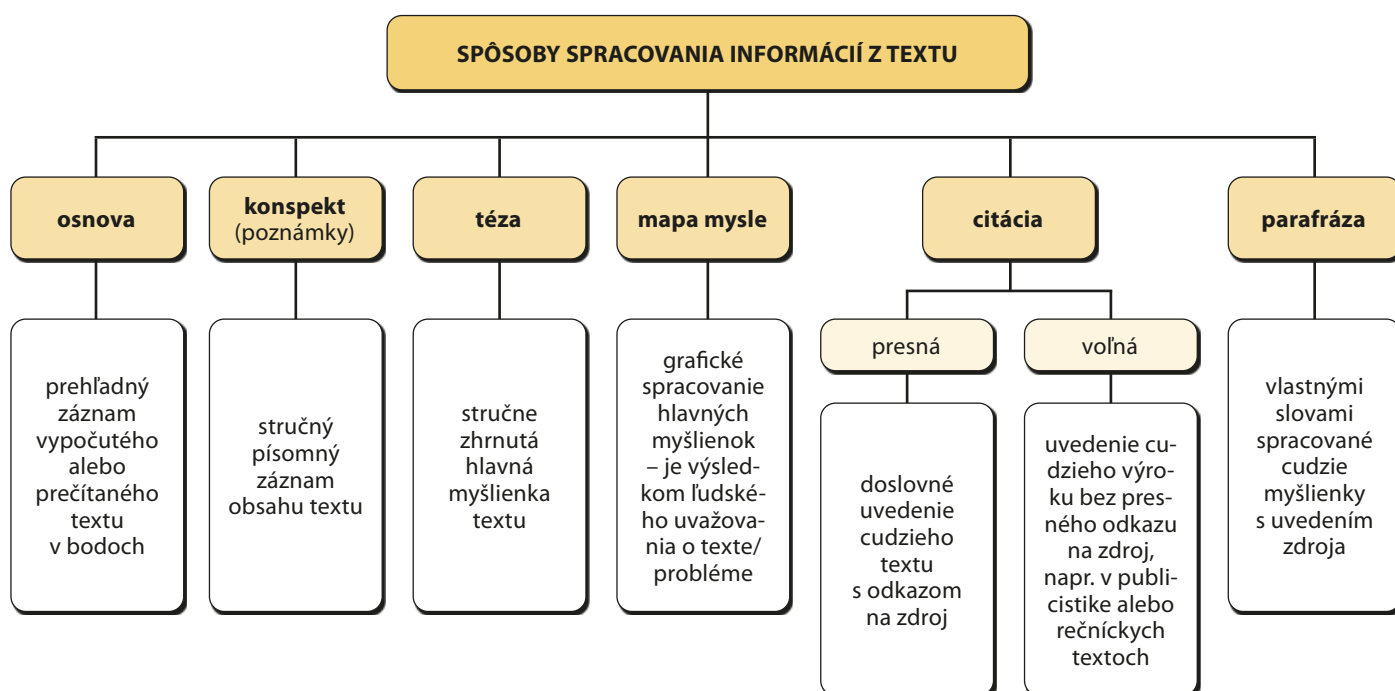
SPÔSOBY SPRACOVANIA INFORMÁCIÍ Z TEXTU

osnova

prehľadný záznam vypočutého alebo prečítaného textu v bodoch

konspekt (poznámky)

stručný písomný záznam obsahu textu

téza

stručne zhrnutá hlavná myšlienka textu

mapa mysle

grafické spracovanie hlavných myšlienok – je výsledkom ľudského uvažovania o texte/probléme

citácia

presná

doslovné uvedenie cudzieho textu s odkazom na zdroj

voľná

uvedenie cudzieho výroku bez presného odkazu na zdroj, napr. v publicistike alebo rečníckych textoch

parafráza

vlastnými slovami spracované cudzie myšlienky s uvedením zdroja